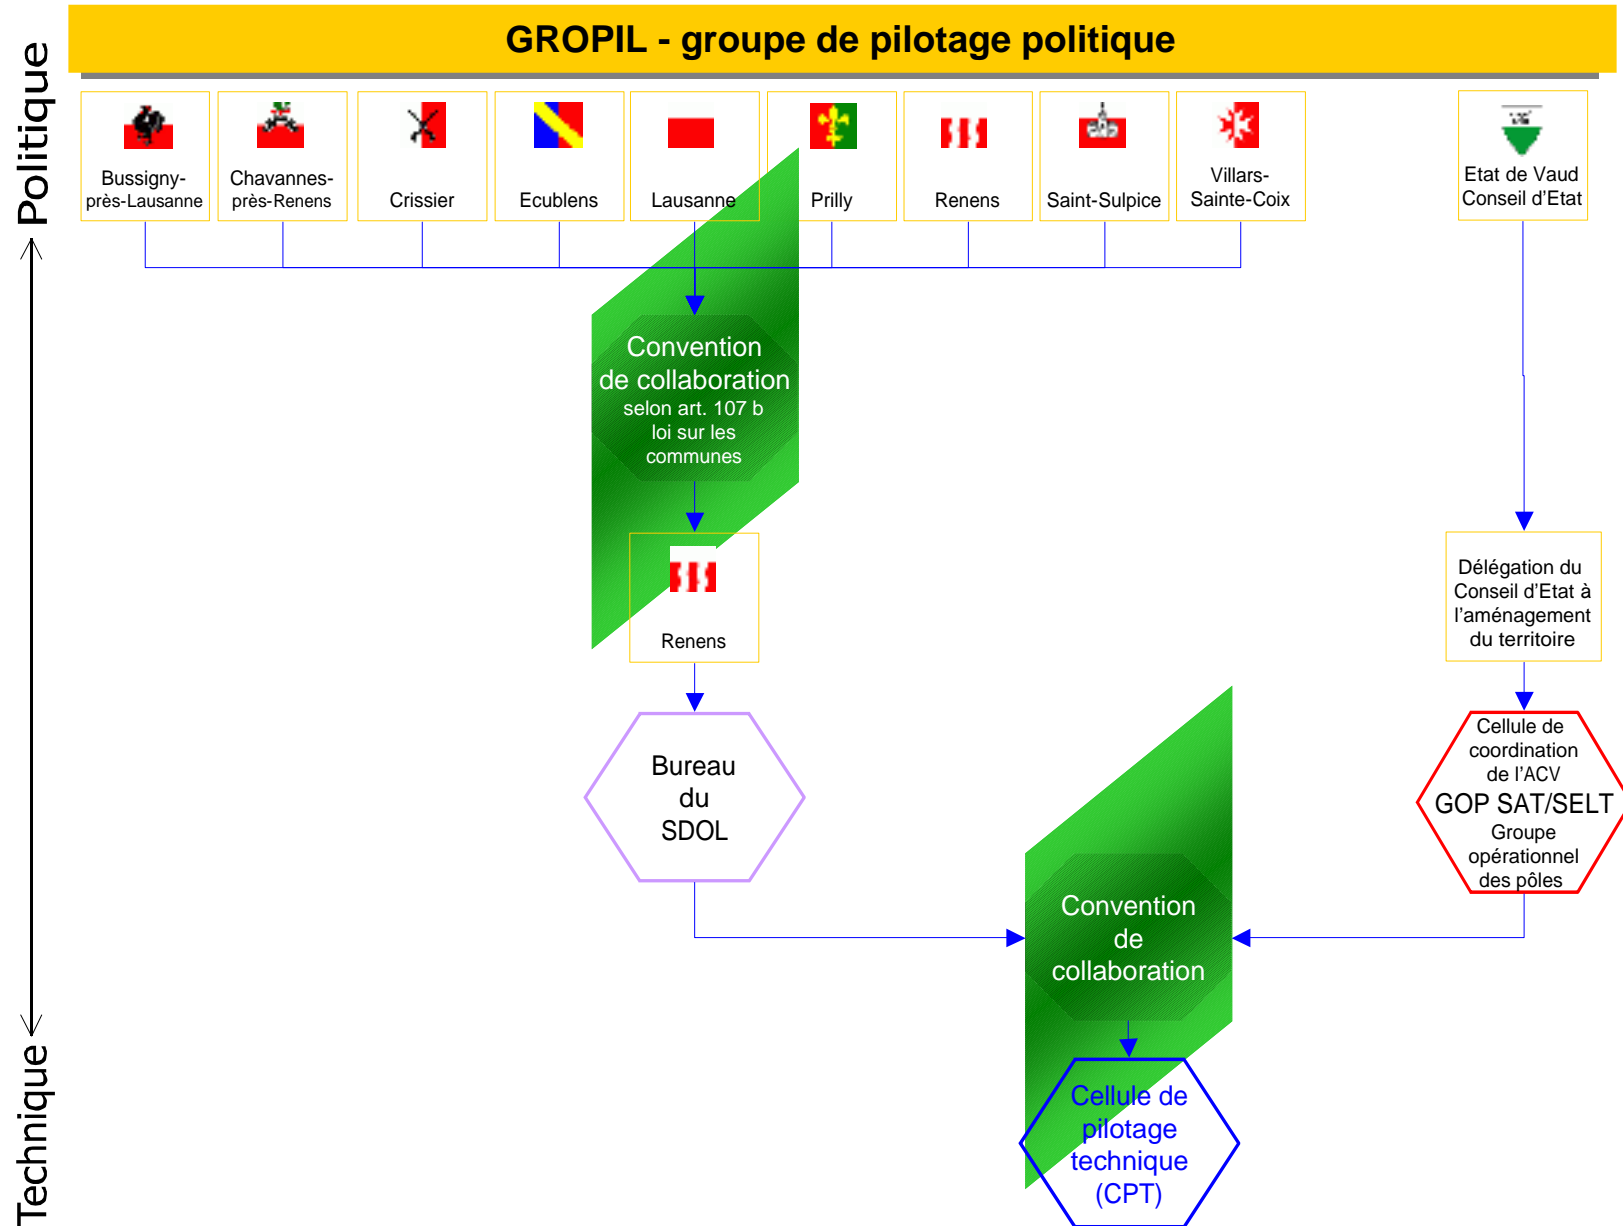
Politique

Technique

GROPIL - groupe de pilotage politique

Bussigny-près-Lausanne

Chavannes-près-Renens

Crissier

Ecublens

Lausanne

Prilly

Renens

Saint-Sulpice

Villars-Sainte-Coix

Etat de Vaud Conseil d'Etat

Convention de collaboration selon art. 107 b loi sur les communes

Renens

Délégation du Conseil d'Etat à l'aménagement du territoire

Cellule de coordination de l'ACV GOP SAT/SELT Groupe opérationnel des pôles

Bureau du SDOL

Convention de collaboration

Cellule de pilotage technique (CPT)